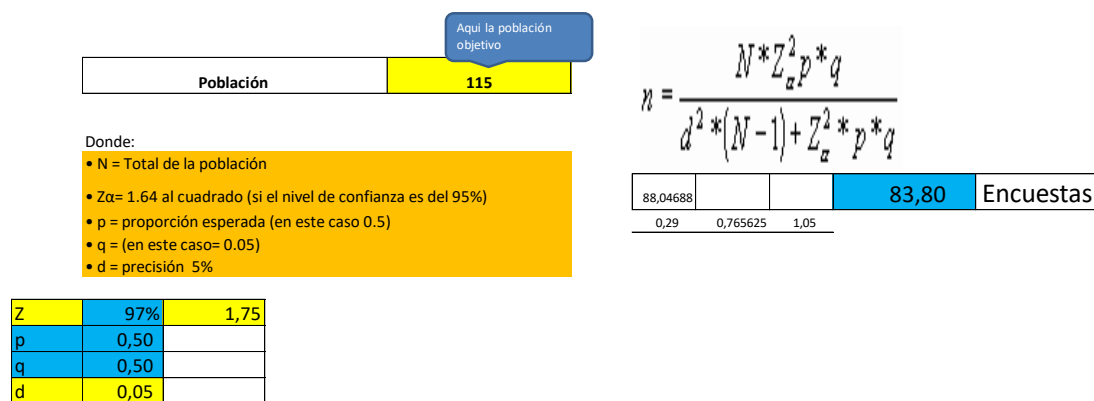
Aqui la población objetivo

| Población | 115 |
|---|---|

$n = \frac{N * Z_{\alpha}^2 p * q}{d^2 * (N-1) + Z_{\alpha}^2 * p * q}$

| 88,04688 | | | 83,80 | Encuestas |
|---|---|---|---|---|
| 0,29 | 0,765625 | 1,05 | | |

Donde:
• N = Total de la población
• Zα= 1.64 al cuadrado (si el nivel de confianza es del 95%)
• p = proporción esperada (en este caso 0.5)
• q = (en este caso= 0.05)
• d = precisión 5%

| Z | 97% | 1,75 |
|---|---|---|
| p | 0,50 | |
| q | 0,50 | |
| d | 0,05 | |